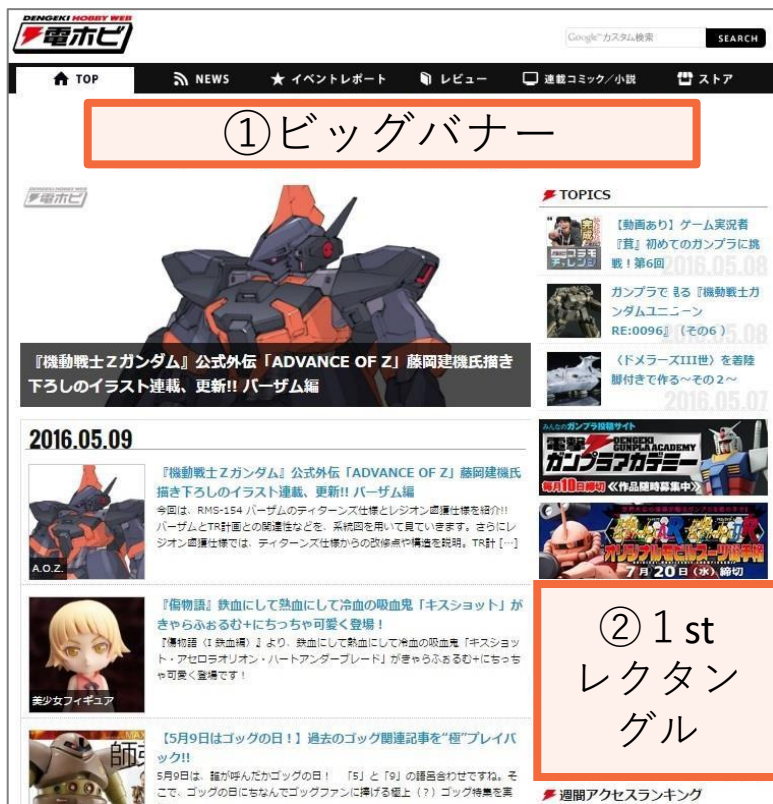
DENGEKI HOBBY WEB
電ホビ

Google カスタム検索
SEARCH

TOP　NEWS　イベントレポート　レビュー　連載コミック／小説　ストア

①ビッグバナー

電ホビ

『機動戦士Ζガンダム』公式外伝「ADVANCE OF Ζ」藤岡建機氏描き下ろしのイラスト連載、更新!! バーザム編

TOPICS

【動画あり】ゲーム実況者『賢』初めてのガンプラに挑戦！第6回
2016.05.08

ガンプラで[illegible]る『機動戦士ガンダムユニコーン RE:0096』（その6）
2016.05.08

〈ドメラーズIII世〉を着陸脚付きで作る～その2～
2016.05.07

2016.05.09

A.O.Z.

『機動戦士Ζガンダム』公式外伝「ADVANCE OF Ζ」藤岡建機氏描き下ろしのイラスト連載、更新!! バーザム編
今回は、RMS-154 バーザムのティターンズ仕様とレジオン直轄仕様を紹介!! バーザムとTR計画との関連性などを、系統図を用いて見ていきます。さらにレジオン直轄仕様では、ティターンズ仕様からの改修点や構造を説明。TR計 […]

美少女フィギュア

『傷物語』鉄血にして熱血にして冷血の吸血鬼「キスショット」がきゃらふぉるむ+にちっちゃ可愛く登場！
『傷物語〈Ⅰ鉄血篇〉』より、鉄血にして熱血にして冷血の吸血鬼「キスショット・アセロラオリオン・ハートアンダーブレード」がきゃらふぉるむ+にちっちゃ可愛く登場です！

【5月9日はゴッグの日！】過去のゴッグ関連記事を"極"プレイバック!!
5月9日は、誰が呼んだかゴッグの日！「5」と「9」の語呂合わせですね。そこで、ゴッグの日にちなんでゴッグファンに捧げる極上（？）ゴッグ特集を実

みんなのガンプラ投稿サイト
電撃ガンプラアカデミー DENGEKI GUNPLA ACADEMY
毎月10日締切《作品随時募集中》

オリジナル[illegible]パーツ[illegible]
7月20日（水）締切

②1st レクタングル

週間アクセスランキング